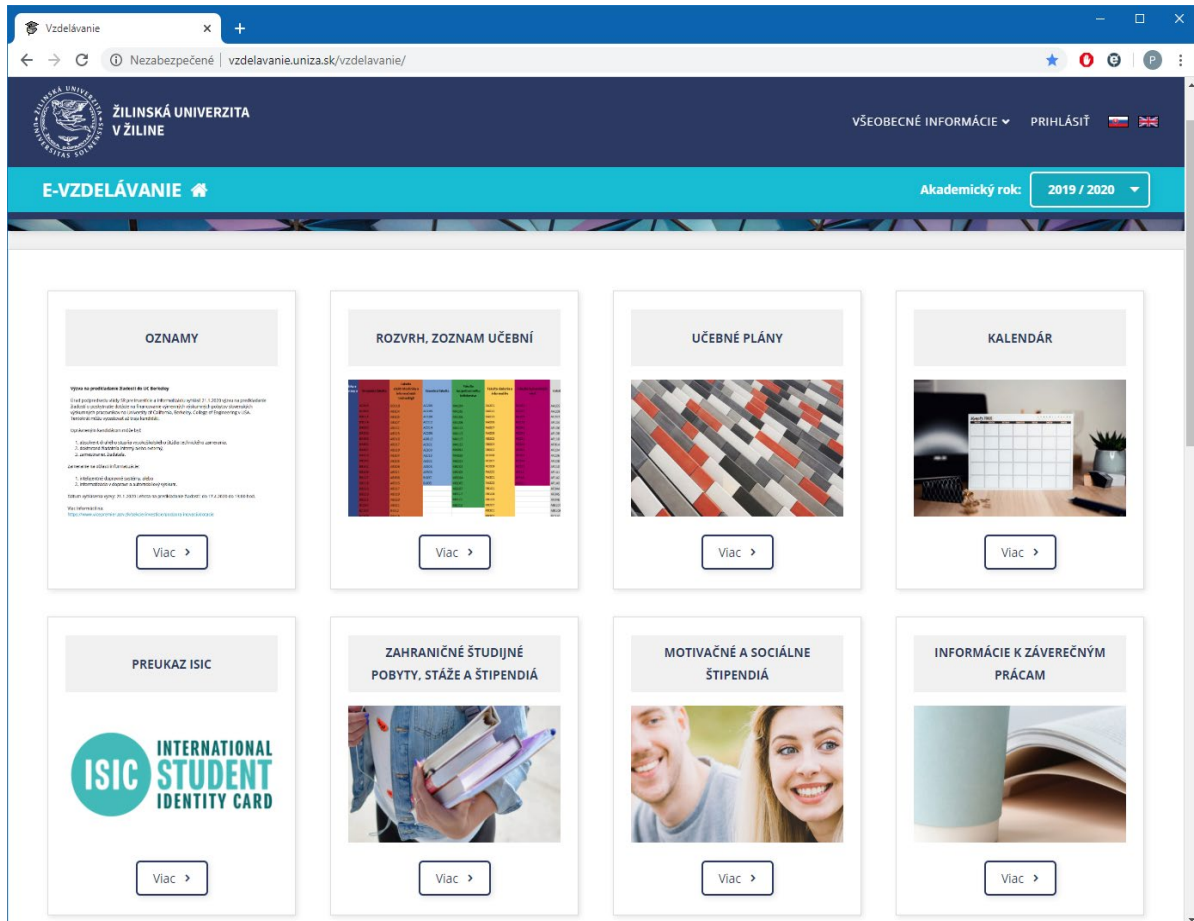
Vzdelávanie ×
+

Nezabezpečené | vzdelavanie.uniza.sk/vzdelavanie/

ŽILINSKÁ UNIVERZITA V ŽILINE

VŠEOBECNÉ INFORMÁCIE PRIHLÁSIŤ

E-VZDELÁVANIE

Akademický rok: 2019 / 2020

OZNAMY

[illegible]

Viac

ROZVRH, ZOZNAM UČEBNÍ

Viac

UČEBNÉ PLÁNY

Viac

KALENDÁR

Viac

PREUKAZ ISIC

ISIC INTERNATIONAL STUDENT IDENTITY CARD

Viac

ZAHRANIČNÉ ŠTUDIJNÉ POBYTY, STÁŽE A ŠTIPENDIÁ

Viac

MOTIVAČNÉ A SOCIÁLNE ŠTIPENDIÁ

Viac

INFORMÁCIE K ZÁVEREČNÝM PRÁCAM

Viac